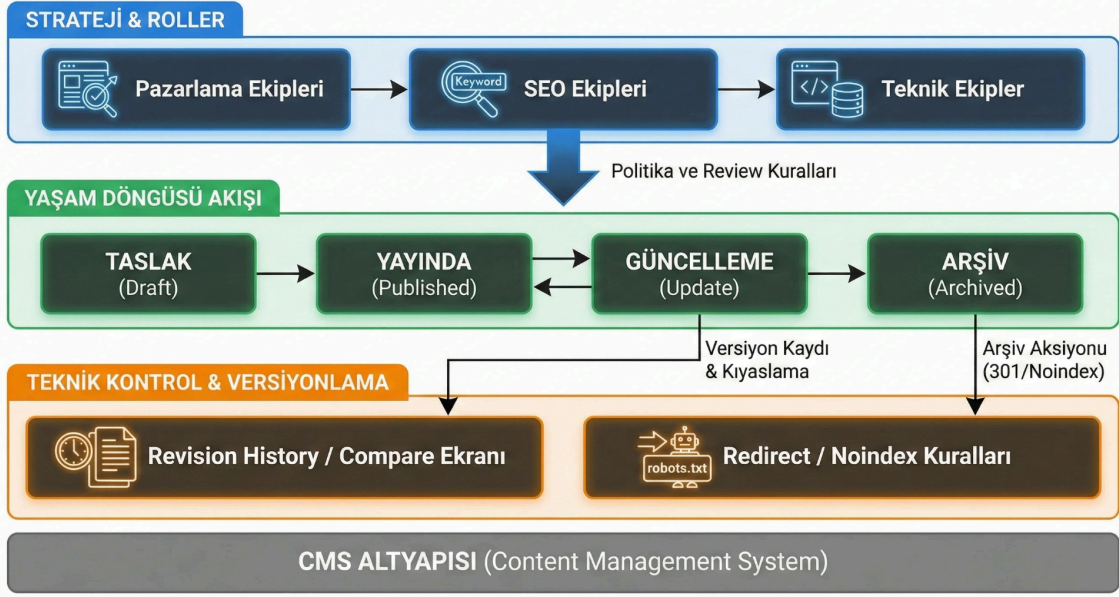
STRATEJİ & ROLLER

Pazarlama Ekipleri

Keyword

SEO Ekipleri

Teknik Ekipler

Politika ve Review Kuralları

YAŞAM DÖNGÜSÜ AKIŞI

TASLAK (Draft)

YAYINDA (Published)

GÜNCELLEME (Update)

ARŞİV (Archived)

Versiyon Kaydı & Kıyaslama

Arşiv Aksiyonu (301/Noindex)

TEKNİK KONTROL & VERSİYONLAMA

Revision History / Compare Ekranı

robots.txt

Redirect / Noindex Kuralları

CMS ALTYAPISI (Content Management System)